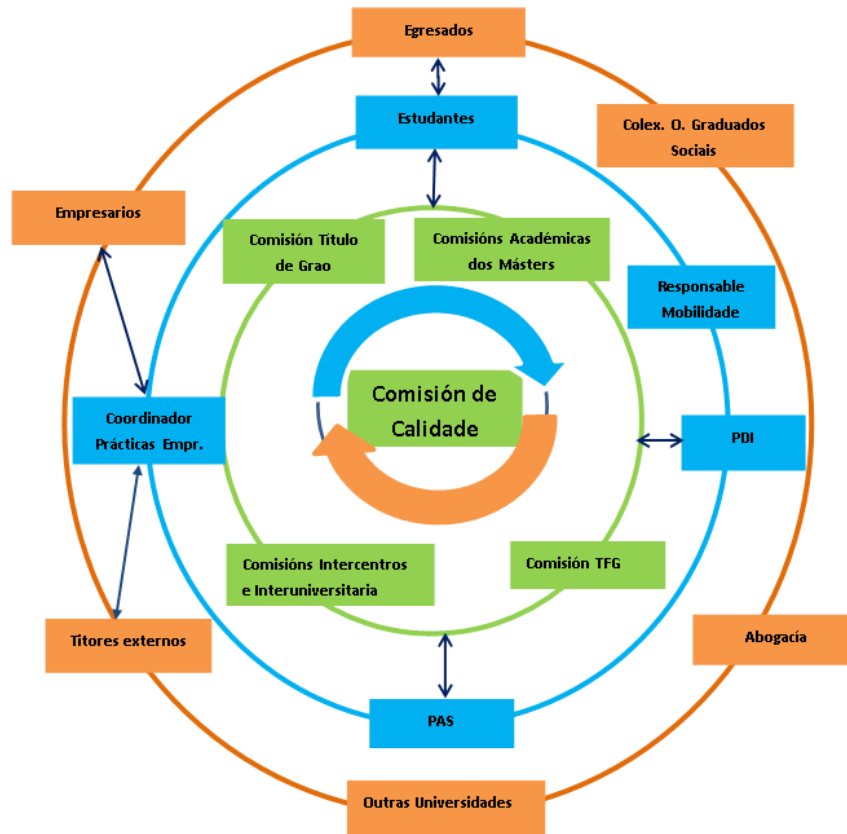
Egresados

Estudantes

Colex. O. Graduados Sociais

Empresarios

Comisión Título de Grao

Comisións Académicas dos Másters

Responsable Mobilidade

Comisión de Calidade

Coordinador Prácticas Empr.

PDI

Comisións Intercentros e Interuniversitaria

Comisión TFG

Titores externos

Abogacía

PAS

Outras Universidades